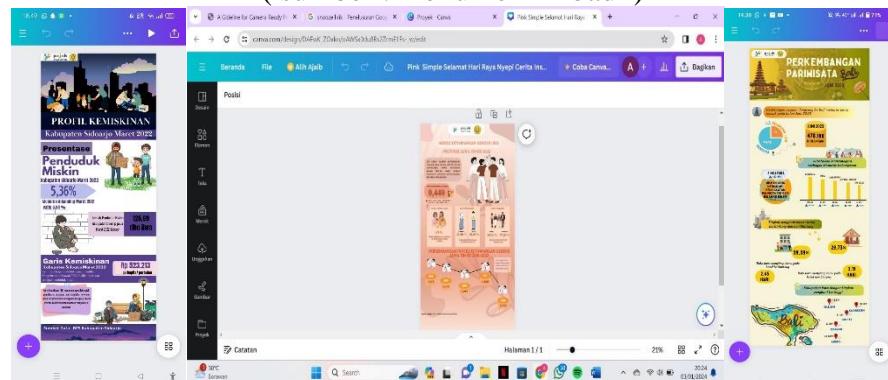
PROFIL KEMISKINAN
Kabupaten Sidoarjo Maret 2022
Presentase
Penduduk Miskin
5,36%
Garis Kemiskinan
Rp 523.213

A Guideline for Camera Ready | Unnes Journal | Pembuatan Grup | Proyek - Canva | Pink Simple Selamat Hari Raya
canva.com/design/
Beranda File Alih Ajaib Pink Simple Selamat Hari Raya Nyepi Cerita Ins... Coba Canva... Bagikan
Desain Elemen Teks Merek Unggahan Gambar Proyek
Posisi
Catatan Halaman 1 / 1 21%
Q Search
30°C Berawan
20:24 03/01/2024

PERKEMBANGAN PARIWISATA Bali
Bali